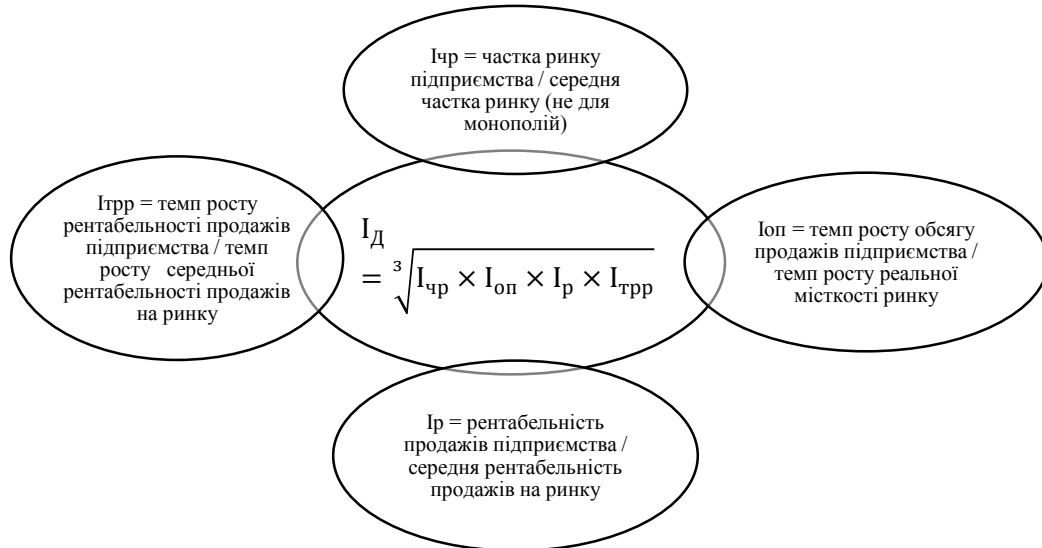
Ічр = частка ринку підприємства / середня частка ринку (не для монополій)

Ітрр = темп росту рентабельності продажів підприємства / темп росту середньої рентабельності продажів на ринку

$I_Д = \sqrt[3]{I_{чр} \times I_{оп} \times I_р \times I_{трр}}$

Іоп = темп росту обсягу продажів підприємства / темп росту реальної місткості ринку

Ір = рентабельність продажів підприємства / середня рентабельність продажів на ринку